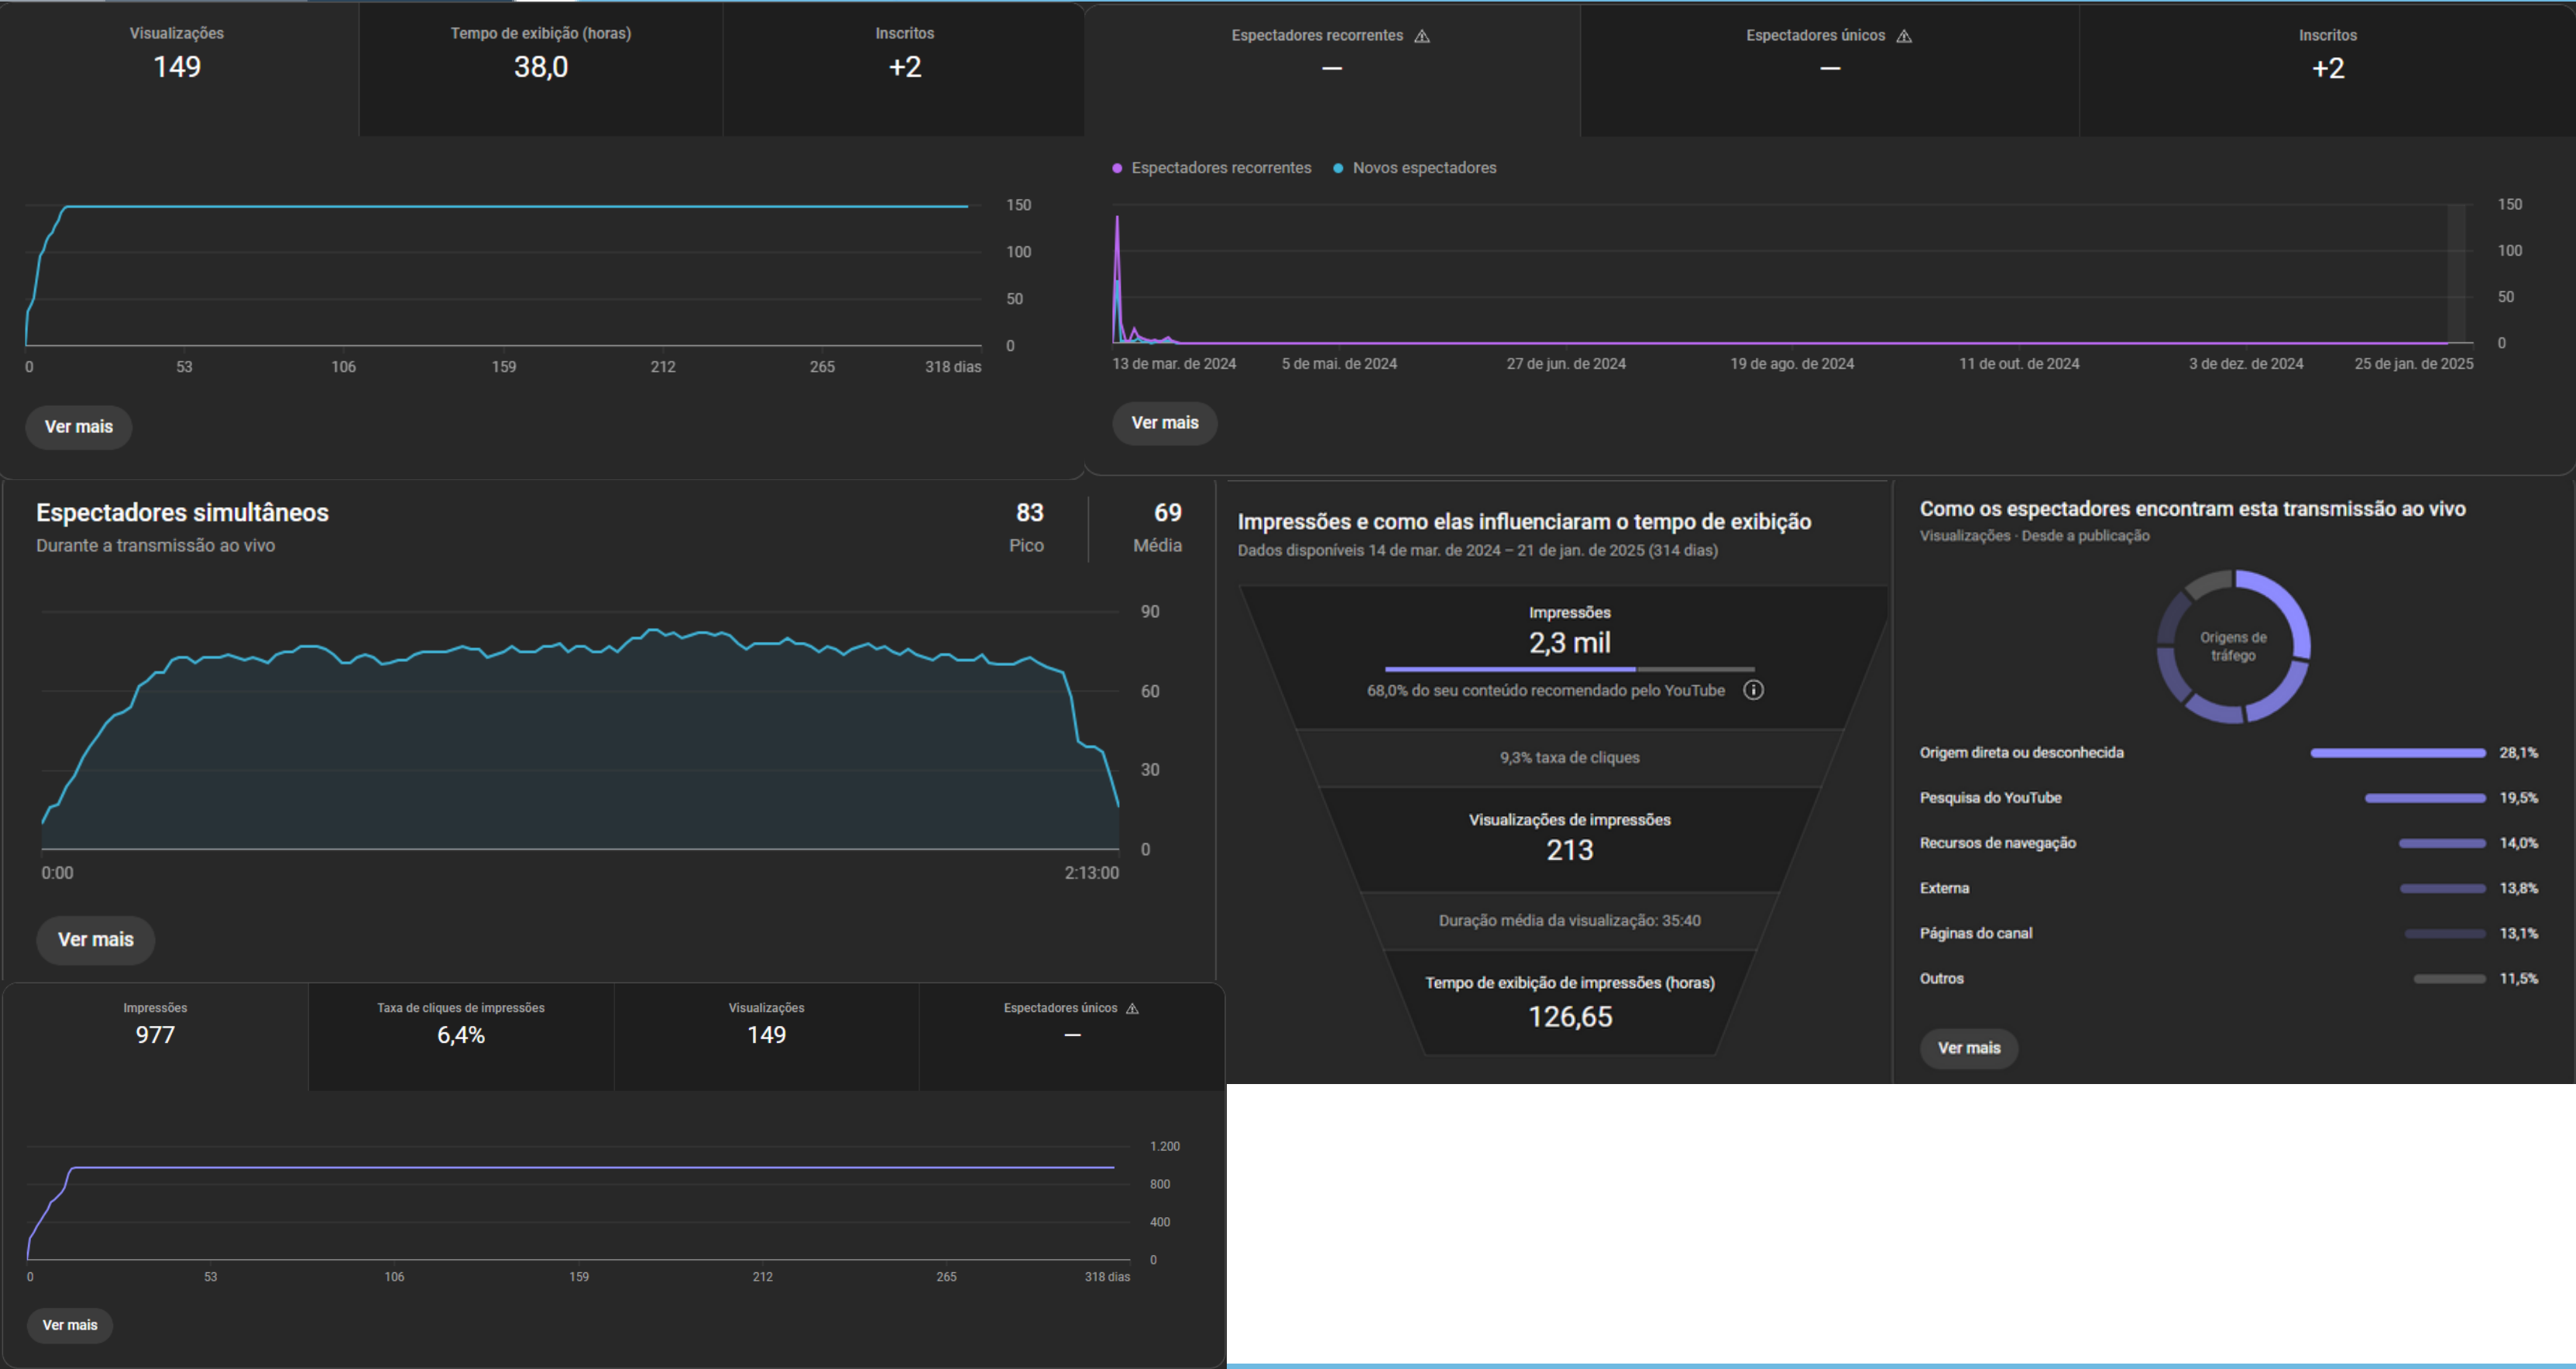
Visualizações
149

Tempo de exibição (horas)
38,0

Inscritos
+2

150
100
50
0

0 53 106 159 212 265 318 dias

Ver mais

Espectadores recorrentes
—

Espectadores únicos
—

Inscritos
+2

Espectadores recorrentes Novos espectadores

150
100
50
0

13 de mar. de 2024 5 de mai. de 2024 27 de jun. de 2024 19 de ago. de 2024 11 de out. de 2024 3 de dez. de 2024 25 de jan. de 2025

Ver mais

Espectadores simultâneos
Durante a transmissão ao vivo

83
Pico

69
Média

90
60
30
0

0:00 2:13:00

Ver mais

Impressões e como elas influenciaram o tempo de exibição
Dados disponíveis 14 de mar. de 2024 – 21 de jan. de 2025 (314 dias)

Impressões
2,3 mil
68,0% do seu conteúdo recomendado pelo YouTube

9,3% taxa de cliques

Visualizações de impressões
213

Duração média da visualização: 35:40

Tempo de exibição de impressões (horas)
126,65

Como os espectadores encontram esta transmissão ao vivo
Visualizações · Desde a publicação

Origens de tráfego

Origem direta ou desconhecida 28,1%
Pesquisa do YouTube 19,5%
Recursos de navegação 14,0%
Externa 13,8%
Páginas do canal 13,1%
Outros 11,5%

Ver mais

Impressões
977

Taxa de cliques de impressões
6,4%

Visualizações
149

Espectadores únicos
—

1.200
800
400
0

0 53 106 159 212 265 318 dias

Ver mais